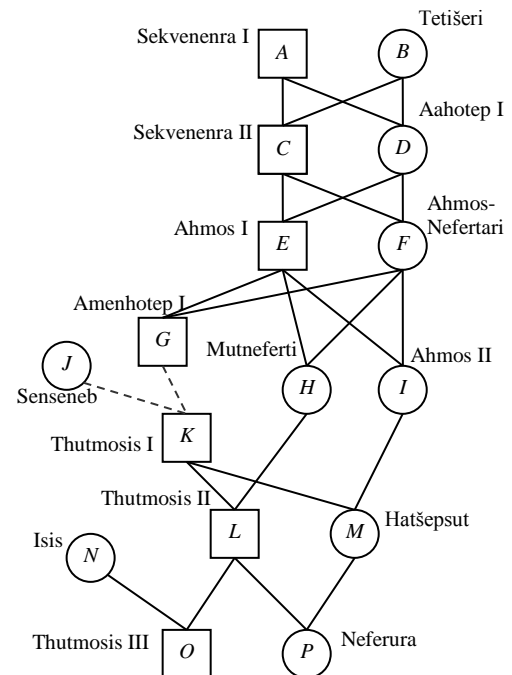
Sekvenenra I $A$ $B$ Tetišeri

Sekvenenra II $C$ $D$ Aahotep I

Ahmos I $E$ $F$ Ahmos-Nefertari

Amenhotep I $G$

$J$ Senseneb

Mutneferti $H$ $I$ Ahmos II

Thutmosis I $K$

Thutmosis II $L$ $M$ Hatšepsut

Isis $N$

Thutmosis III $O$ $P$ Neferura